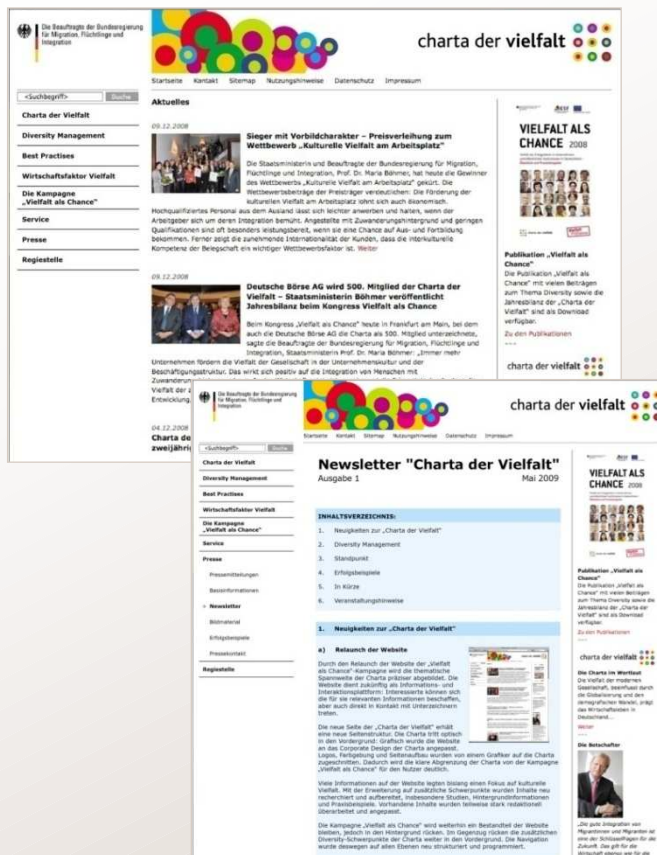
Die Beauftragte der Bundesregierung für Migration, Flüchtlinge und Integration

charta der vielfalt

Startseite Kontakt Sitemap Nutzungshinweise Datenschutz Impressum

<Suchbegriff> Suche

Charta der Vielfalt
Diversity Management
Best Practises
Wirtschaftsfaktor Vielfalt
Die Kampagne „Vielfalt als Chance"
Service
Presse
Regiestelle

Aktuelles

09.12.2008

Sieger mit Vorbildcharakter – Preisverleihung zum Wettbewerb „Kulturelle Vielfalt am Arbeitsplatz"

Die Staatsministerin und Beauftragte der Bundesregierung für Migration, Flüchtlinge und Integration, Prof. Dr. Maria Böhmer, hat heute die Gewinner des Wettbewerbs „Kulturelle Vielfalt am Arbeitsplatz" gekürt. Die Wettbewerbsbeiträge der Preisträger verdeutlichen: Die Förderung der kulturellen Vielfalt am Arbeitsplatz lohnt sich auch ökonomisch. Hochqualifiziertes Personal aus dem Ausland lässt sich leichter anwerben und halten, wenn der Arbeitgeber sich um deren Integration bemüht. Angestellte mit Zuwanderungshintergrund und geringen Qualifikationen sind oft besonders leistungsbereit, wenn sie eine Chance auf Aus- und Fortbildung bekommen. Ferner zeigt die zunehmende Internationalität der Kunden, dass die interkulturelle Kompetenz der Belegschaft ein wichtiger Wettbewerbsfaktor ist. Weiter

09.12.2008

Deutsche Börse AG wird 500. Mitglied der Charta der Vielfalt – Staatsministerin Böhmer veröffentlicht Jahresbilanz beim Kongress Vielfalt als Chance

Beim Kongress „Vielfalt als Chance" heute in Frankfurt am Main, bei dem auch die Deutsche Börse AG die Charta als 500. Mitglied unterzeichnete, sagte die Beauftragte der Bundesregierung für Migration, Flüchtlinge und Integration, Staatsministerin Prof. Dr. Maria Böhmer: „Immer mehr Unternehmen fördern die Vielfalt der Gesellschaft in der Unternehmenskultur und der Beschäftigungsstruktur. Das wirkt sich positiv auf die Integration von Menschen mit Zuwanderun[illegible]
Vielfalt der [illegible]
Entwicklung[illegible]

04.12.2008
Charta de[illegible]
zweijähri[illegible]

VIELFALT ALS CHANCE 2008

Publikation „Vielfalt als Chance"
Die Publikation „Vielfalt als Chance" mit vielen Beiträgen zum Thema Diversity sowie die Jahresbilanz der „Charta der Vielfalt" sind als Download verfügbar.
Zu den Publikationen

charta der vielfalt

Die Beauftragte der Bundesregierung für Migration, Flüchtlinge und Integration

charta der vielfalt

Startseite Kontakt Sitemap Nutzungshinweise Datenschutz Impressum

<Suchbegriff> Suche

Charta der Vielfalt
Diversity Management
Best Practises
Wirtschaftsfaktor Vielfalt
Die Kampagne „Vielfalt als Chance"
Service
Presse
Pressemitteilungen
Basisinformationen
» Newsletter
Bildmaterial
Erfolgsbeispiele
Pressekontakt
Regiestelle

Newsletter "Charta der Vielfalt"
Ausgabe 1 Mai 2009

INHALTSVERZEICHNIS:
1. Neuigkeiten zur „Charta der Vielfalt"
2. Diversity Management
3. Standpunkt
4. Erfolgsbeispiele
5. In Kürze
6. Veranstaltungshinweise

1. Neuigkeiten zur „Charta der Vielfalt"

a) Relaunch der Website

Durch den Relaunch der Website der „Vielfalt als Chance"-Kampagne wird die thematische Spannweite der Charta präziser abgebildet. Die Website dient zukünftig als Informations- und Interaktionsplattform: Interessierte können sich die für sie relevanten Informationen beschaffen, aber auch direkt in Kontakt mit Unterzeichnern treten.

Die neue Seite der „Charta der Vielfalt" erhält eine neue Seitenstruktur. Die Charta tritt optisch in den Vordergrund: Grafisch wurde die Website an das Corporate Design der Charta angepasst. Logos, Farbgebung und Seitenaufbau wurden von einem Grafiker auf die Charta zugeschnitten. Dadurch wird die klare Abgrenzung der Charta von der Kampagne „Vielfalt als Chance" für den Nutzer deutlich.

Viele Informationen auf der Website legten bislang einen Fokus auf kulturelle Vielfalt. Mit der Erweiterung auf zusätzliche Schwerpunkte wurden Inhalte neu recherchiert und aufbereitet, insbesondere Studien, Hintergrundinformationen und Praxisbeispiele. Vorhandene Inhalte wurden teilweise stark redaktionell überarbeitet und angepasst.

Die Kampagne „Vielfalt als Chance" wird weiterhin ein Bestandteil der Website bleiben, jedoch in den Hintergrund rücken. Im Gegenzug rücken die zusätzlichen Diversity-Schwerpunkte der Charta weiter in den Vordergrund. Die Navigation wurde deswegen auf allen Ebenen neu strukturiert und programmiert.

VIELFALT ALS CHANCE 2008

Publikation „Vielfalt als Chance"
Die Publikation „Vielfalt als Chance" mit vielen Beiträgen zum Thema Diversity sowie die Jahresbilanz der „Charta der Vielfalt" sind als Download verfügbar.
Zu den Publikationen

charta der vielfalt

Die Charta im Wortlaut
Die Vielfalt der modernen Gesellschaft, beeinflusst durch die Globalisierung und den demografischen Wandel, prägt das Wirtschaftsleben in Deutschland....
Weiter

Die Botschafter

„Die gute Integration von Migrantinnen und Migranten ist eine der Schlüsselfragen für die Zukunft. Das gilt für die Wirtschaft ebenso wie für die